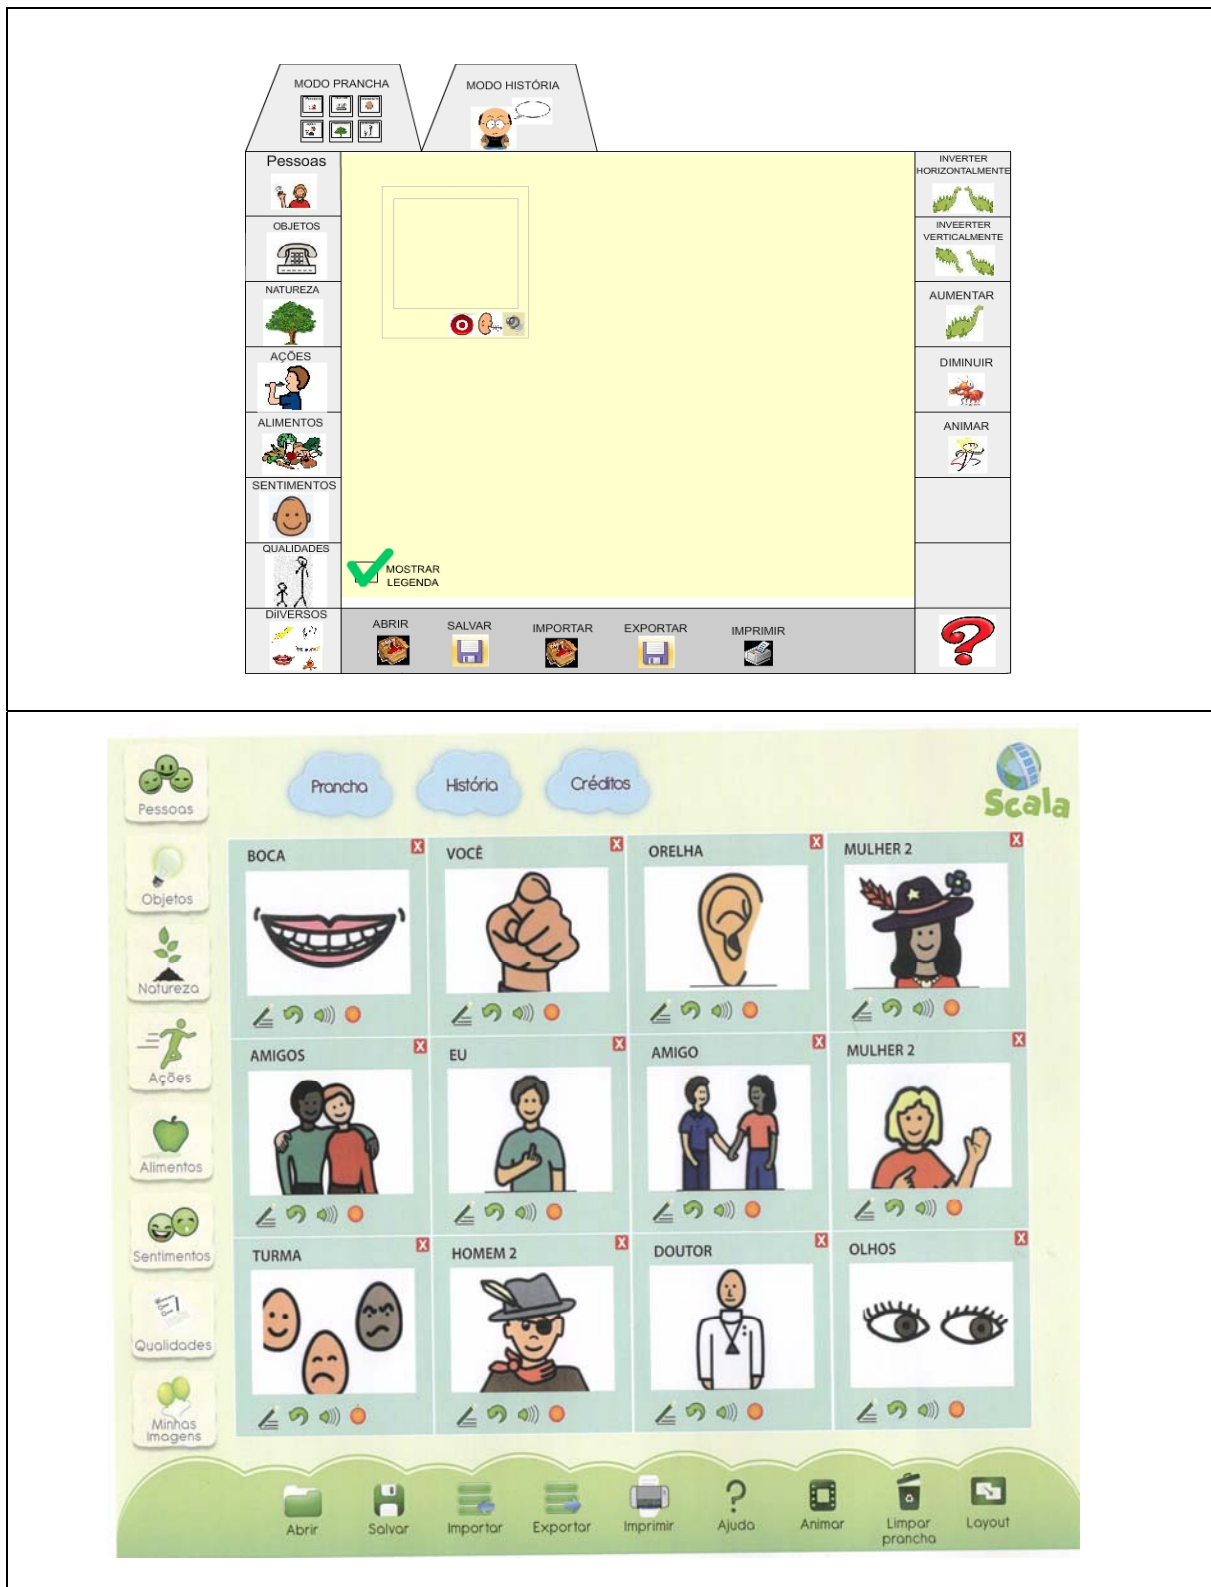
MODO PRANCHA

MODO HISTÓRIA

Pessoas

OBJETOS

NATUREZA

AÇÕES

ALIMENTOS

SENTIMENTOS

QUALIDADES

DIVERSOS

MOSTRAR LEGENDA

ABRIR

SALVAR

IMPORTAR

EXPORTAR

IMPRIMIR

INVERTER HORIZONTALMENTE

INVEERTER VERTICALMENTE

AUMENTAR

DIMINUIR

ANIMAR

Pessoas

Objetos

Natureza

Ações

Alimentos

Sentimentos

Qualidades

Minhas Imagens

Prancha

História

Créditos

Scala

BOCA

VOCÊ

ORELHA

MULHER 2

AMIGOS

EU

AMIGO

MULHER 2

TURMA

HOMEM 2

DOUTOR

OLHOS

Abrir

Salvar

Importar

Exportar

Imprimir

Ajuda

Animar

Limpar prancha

Layout